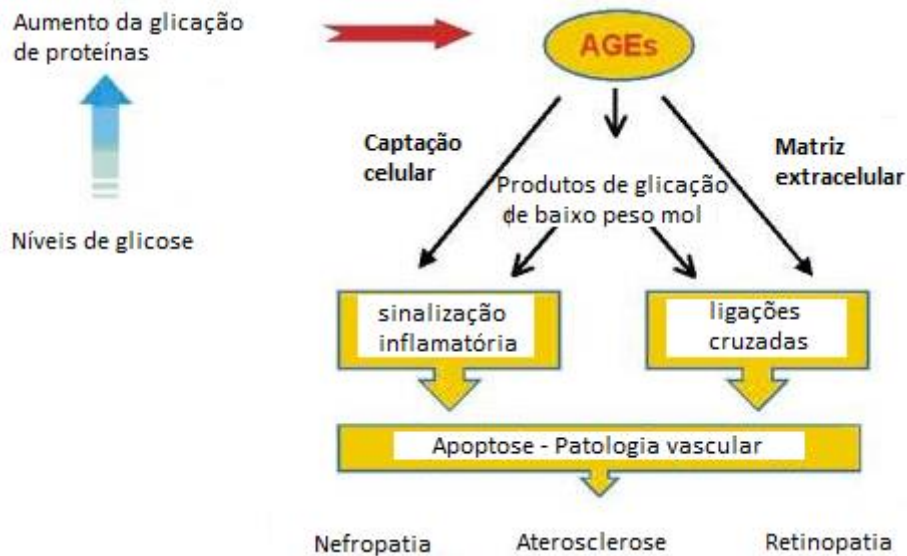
Aumento da glicação de proteínas

AGEs

Níveis de glicose

Captação celular

Produtos de glicação de baixo peso mol

Matriz extracelular

sinalização inflamatória

ligações cruzadas

Apoptose - Patologia vascular

Nefropatia

Aterosclerose

Retinopatia